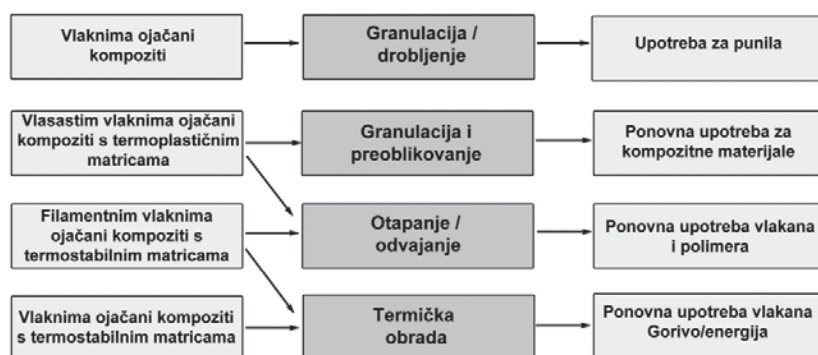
Vlaknima ojačani kompoziti

Granulacija / drobljenje

Upotreba za punila

Vlasastim vlaknima ojačani kompoziti s termoplastičnim matricama

Granulacija i preoblikovanje

Ponovna upotreba za kompozitne materijale

Filamentnim vlaknima ojačani kompoziti s termostabilnim matricama

Otapanje / odvajanje

Ponovna upotreba vlakana i polimera

Vlaknima ojačani kompoziti s termostabilnim matricama

Termička obrada

Ponovna upotreba vlakana Gorivo/energija